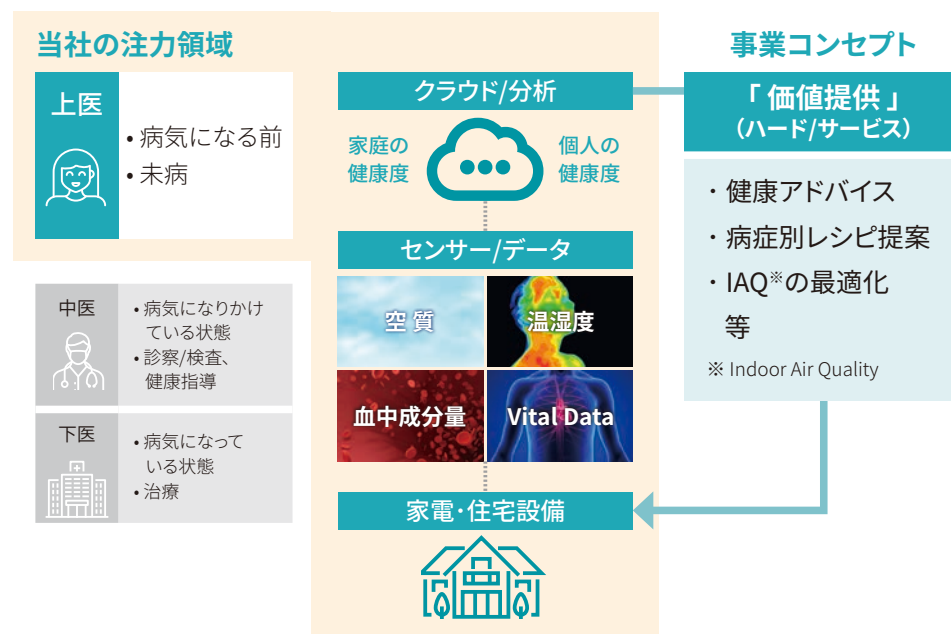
当社の注力領域

上医
• 病気になる前
• 未病

中医
• 病気になりかけている状態
• 診察/検査、健康指導

下医
• 病気になっている状態
• 治療

クラウド/分析

家庭の健康度

個人の健康度

センサー/データ

空 質

温湿度

血中成分量

Vital Data

家電・住宅設備

事業コンセプト

「 価値提供 」
（ハード/サービス）

・健康アドバイス
・病症別レシピ提案
・IAQ※の最適化
等

※ Indoor Air Quality